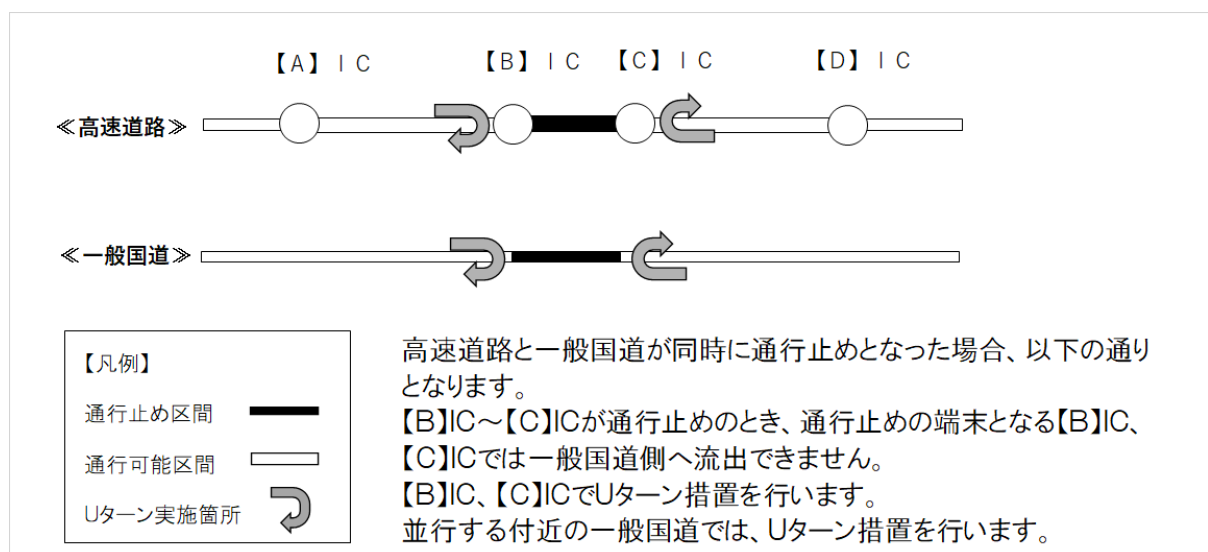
【A】ＩＣ　【B】ＩＣ　【C】ＩＣ　【D】ＩＣ

≪高速道路≫

≪一般国道≫

【凡例】

通行止め区間

通行可能区間

Uターン実施箇所

高速道路と一般国道が同時に通行止めとなった場合、以下の通りとなります。
【B】IC～【C】ICが通行止めのとき、通行止めの端末となる【B】IC、【C】ICでは一般国道側へ流出できません。
【B】IC、【C】ICでUターン措置を行います。
並行する付近の一般国道では、Uターン措置を行います。